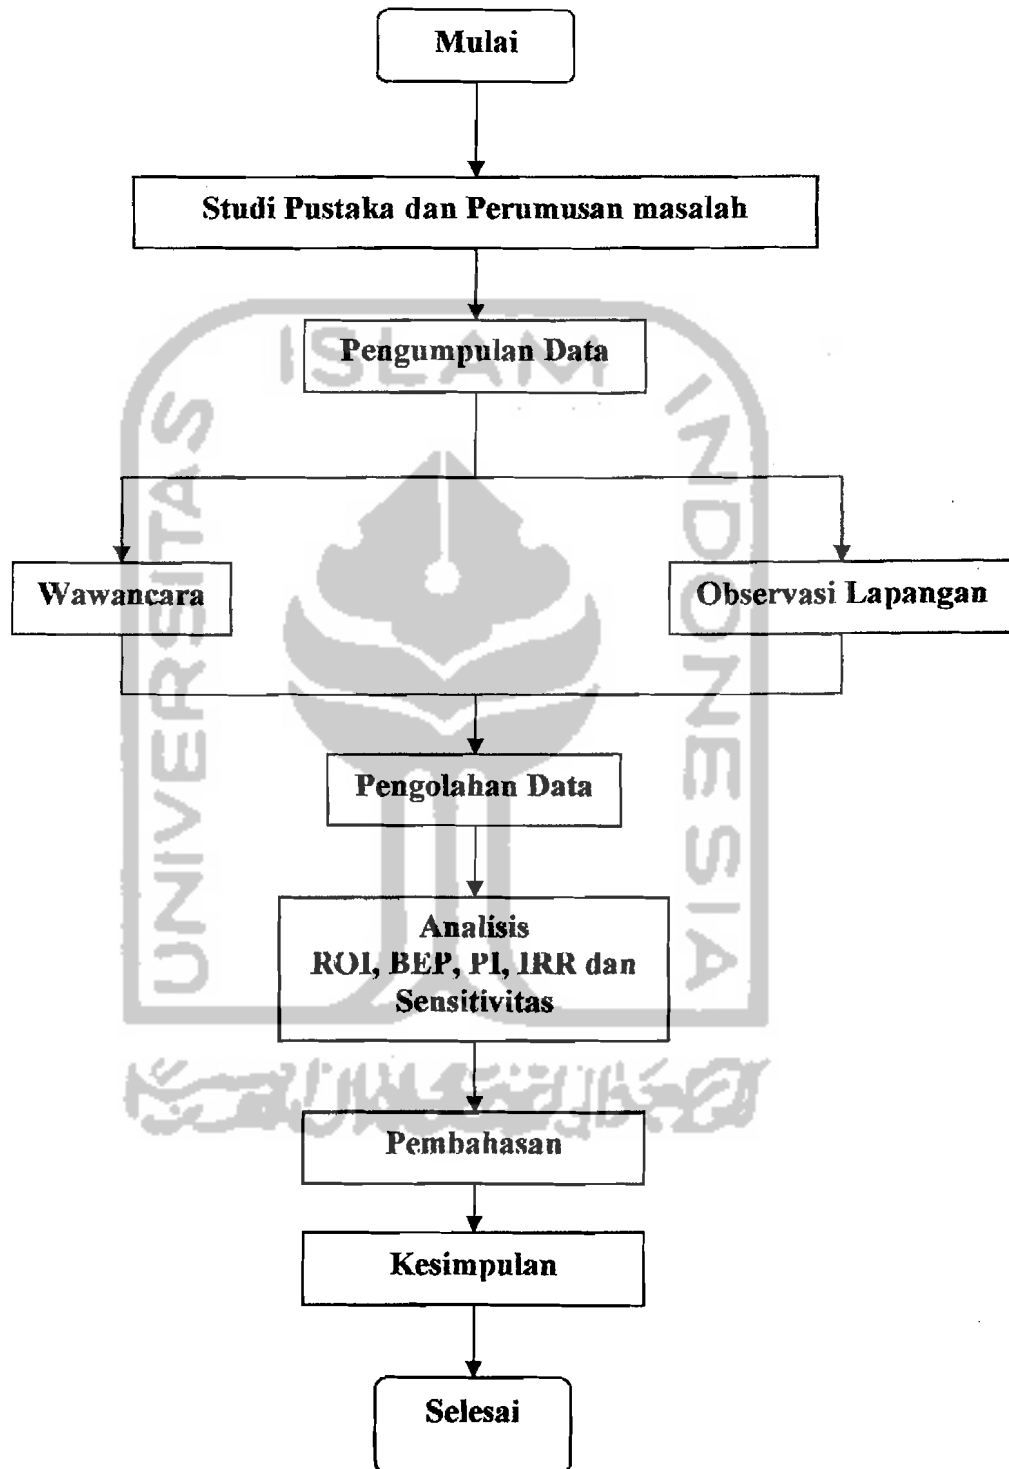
Mulai

Studi Pustaka dan Perumusan masalah

Pengumpulan Data

Wawancara

Observasi Lapangan

Pengolahan Data

Analisis
ROI, BEP, PI, IRR dan Sensitivitas

Pembahasan

Kesimpulan

Selesai

UNIVERSITAS ISLAM INDONESIA